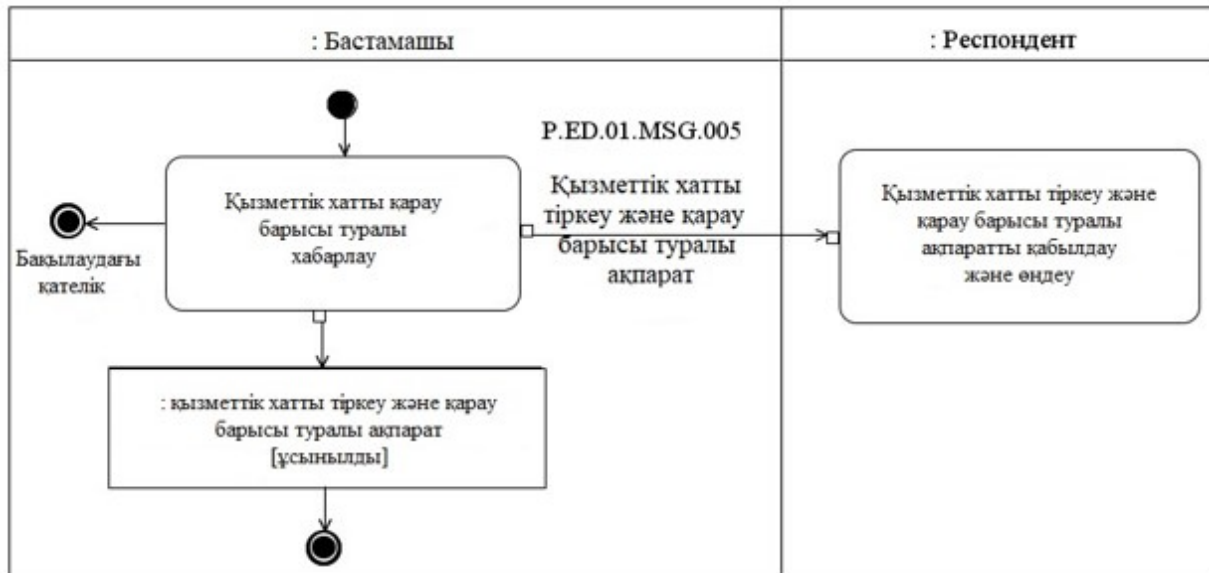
: Бастамашы

: Респондент

P.ED.01.MSG.005

Қызметтік хатты қарау барысы туралы хабарлау

Қызметтік хатты тіркеу және қарау барысы туралы ақпарат

Қызметтік хатты тіркеу және қарау барысы туралы ақпаратты қабылдау және өңдеу

Бақылаудағы қателік

: қызметтік хатты тіркеу және қарау барысы туралы ақпарат [ұсынылды]